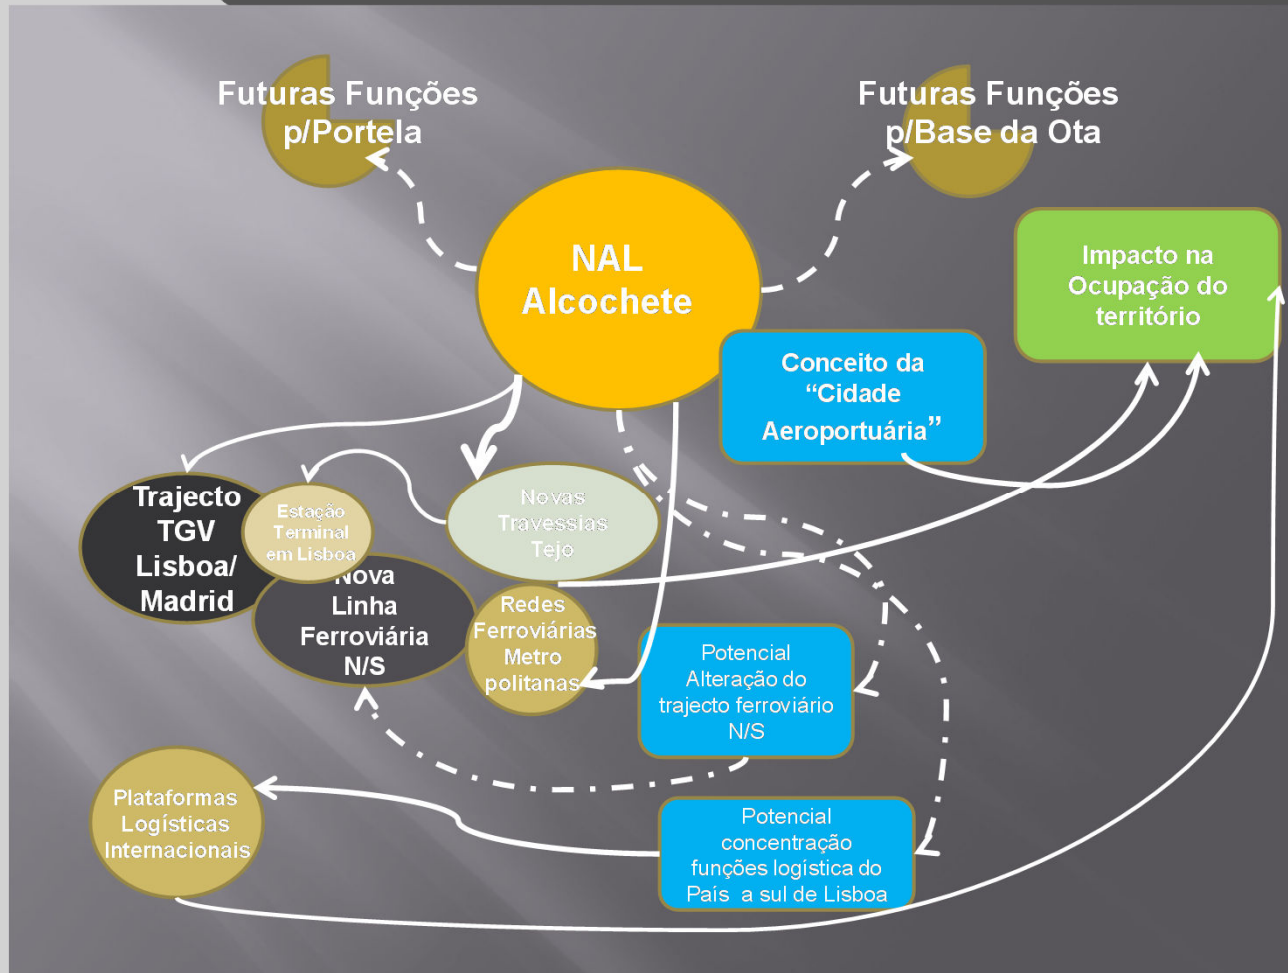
Futuras Funções p/Portela

Futuras Funções p/Base da Ota

NAL Alcochete

Impacto na Ocupação do território

Conceito da "Cidade Aeroportuária"

Trajecto TGV Lisboa/ Madrid

Estação Terminal em Lisboa

Novas Travessias Tejo

Nova Linha Ferroviária N/S

Redes Ferroviárias Metro politanas

Potencial Alteração do trajecto ferroviário N/S

Plataformas Logísticas Internacionais

Potencial concentração funções logística do País a sul de Lisboa